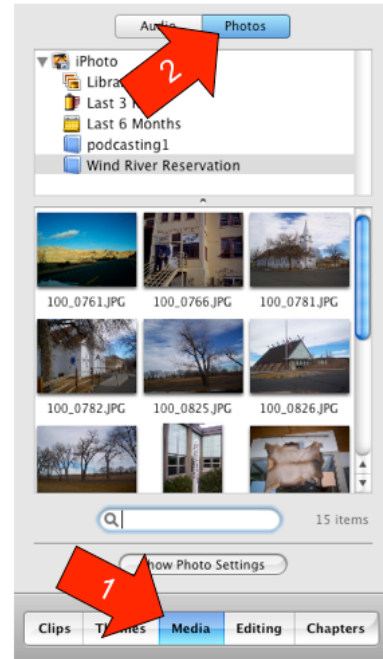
Audio Photos

2

iPhoto
Libra
Last 3
Last 6 Months
podcasting1
Wind River Reservation

100_0761.JPG 100_0766.JPG 100_0781.JPG
100_0782.JPG 100_0825.JPG 100_0826.JPG

15 items

how Photo Settings

1

Clips Themes Media Editing Chapters